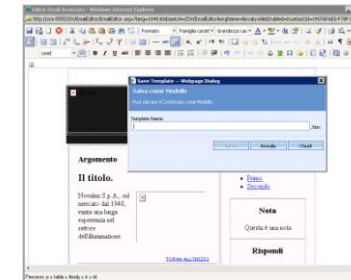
Editor Email Avanzato - Windows Internet Explorer

http://wrx.0000/ZH/EmailEditor/EmailEditor.aspx?lang=1040&ShowUrl=ZH/EmailEditorIngName=&ruolo=&isEnabled=true&Id=HTMPAG/FWF

Formato | Famiglia caratt | Grandezza ca

Save Template -- Webpage Dialog

Salva come Modello

Puoi salvare il Contenuto come Modello.

Template Name:

.htm

Salva | Annulla | Chiudi

Argomento

Il titolo.

Novalux S.p.A., sul mercato dal 1948, vanta una lunga esperienza nel settore dell'illuminazione

Primo
Secondo

Nota

Questa è una nota

Rispondi

TORNA ALL'INIZIO

Percorso: p > table > tbody > tr > td